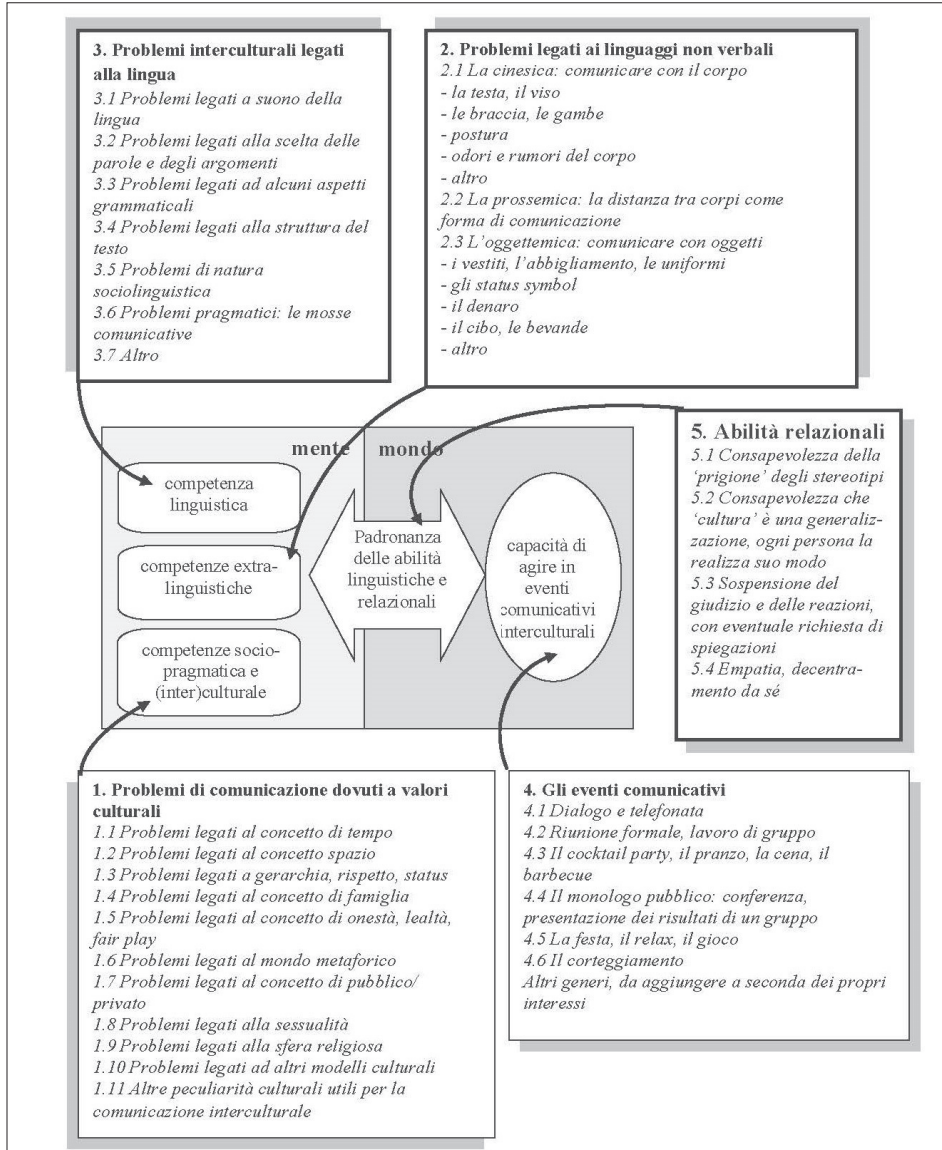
3. Problemi interculturali legati alla lingua
3.1 Problemi legati a suono della lingua
3.2 Problemi legati alla scelta delle parole e degli argomenti
3.3 Problemi legati ad alcuni aspetti grammaticali
3.4 Problemi legati alla struttura del testo
3.5 Problemi di natura sociolinguistica
3.6 Problemi pragmatici: le mosse comunicative
3.7 Altro

2. Problemi legati ai linguaggi non verbali
2.1 La cinesica: comunicare con il corpo
- la testa, il viso
- le braccia, le gambe
- postura
- odori e rumori del corpo
- altro
2.2 La prossemica: la distanza tra corpi come forma di comunicazione
2.3 L'oggettemica: comunicare con oggetti
- i vestiti, l'abbigliamento, le uniformi
- gli status symbol
- il denaro
- il cibo, le bevande
- altro

mente

mondo

competenza linguistica

competenze extra-linguistiche

competenze socio-pragmatica e (inter)culturale

Padronanza delle abilità linguistiche e relazionali

capacità di agire in eventi comunicativi interculturali

5. Abilità relazionali
5.1 Consapevolezza della 'prigione' degli stereotipi
5.2 Consapevolezza che 'cultura' è una generalizzazione, ogni persona la realizza suo modo
5.3 Sospensione del giudizio e delle reazioni, con eventuale richiesta di spiegazioni
5.4 Empatia, decentramento da sé

1. Problemi di comunicazione dovuti a valori culturali
1.1 Problemi legati al concetto di tempo
1.2 Problemi legati al concetto spazio
1.3 Problemi legati a gerarchia, rispetto, status
1.4 Problemi legati al concetto di famiglia
1.5 Problemi legati al concetto di onestà, lealtà, fair play
1.6 Problemi legati al mondo metaforico
1.7 Problemi legati al concetto di pubblico/ privato
1.8 Problemi legati alla sessualità
1.9 Problemi legati alla sfera religiosa
1.10 Problemi legati ad altri modelli culturali
1.11 Altre peculiarità culturali utili per la comunicazione interculturale

4. Gli eventi comunicativi
4.1 Dialogo e telefonata
4.2 Riunione formale, lavoro di gruppo
4.3 Il cocktail party, il pranzo, la cena, il barbecue
4.4 Il monologo pubblico: conferenza, presentazione dei risultati di un gruppo
4.5 La festa, il relax, il gioco
4.6 Il corteggiamento
Altri generi, da aggiungere a seconda dei propri interessi